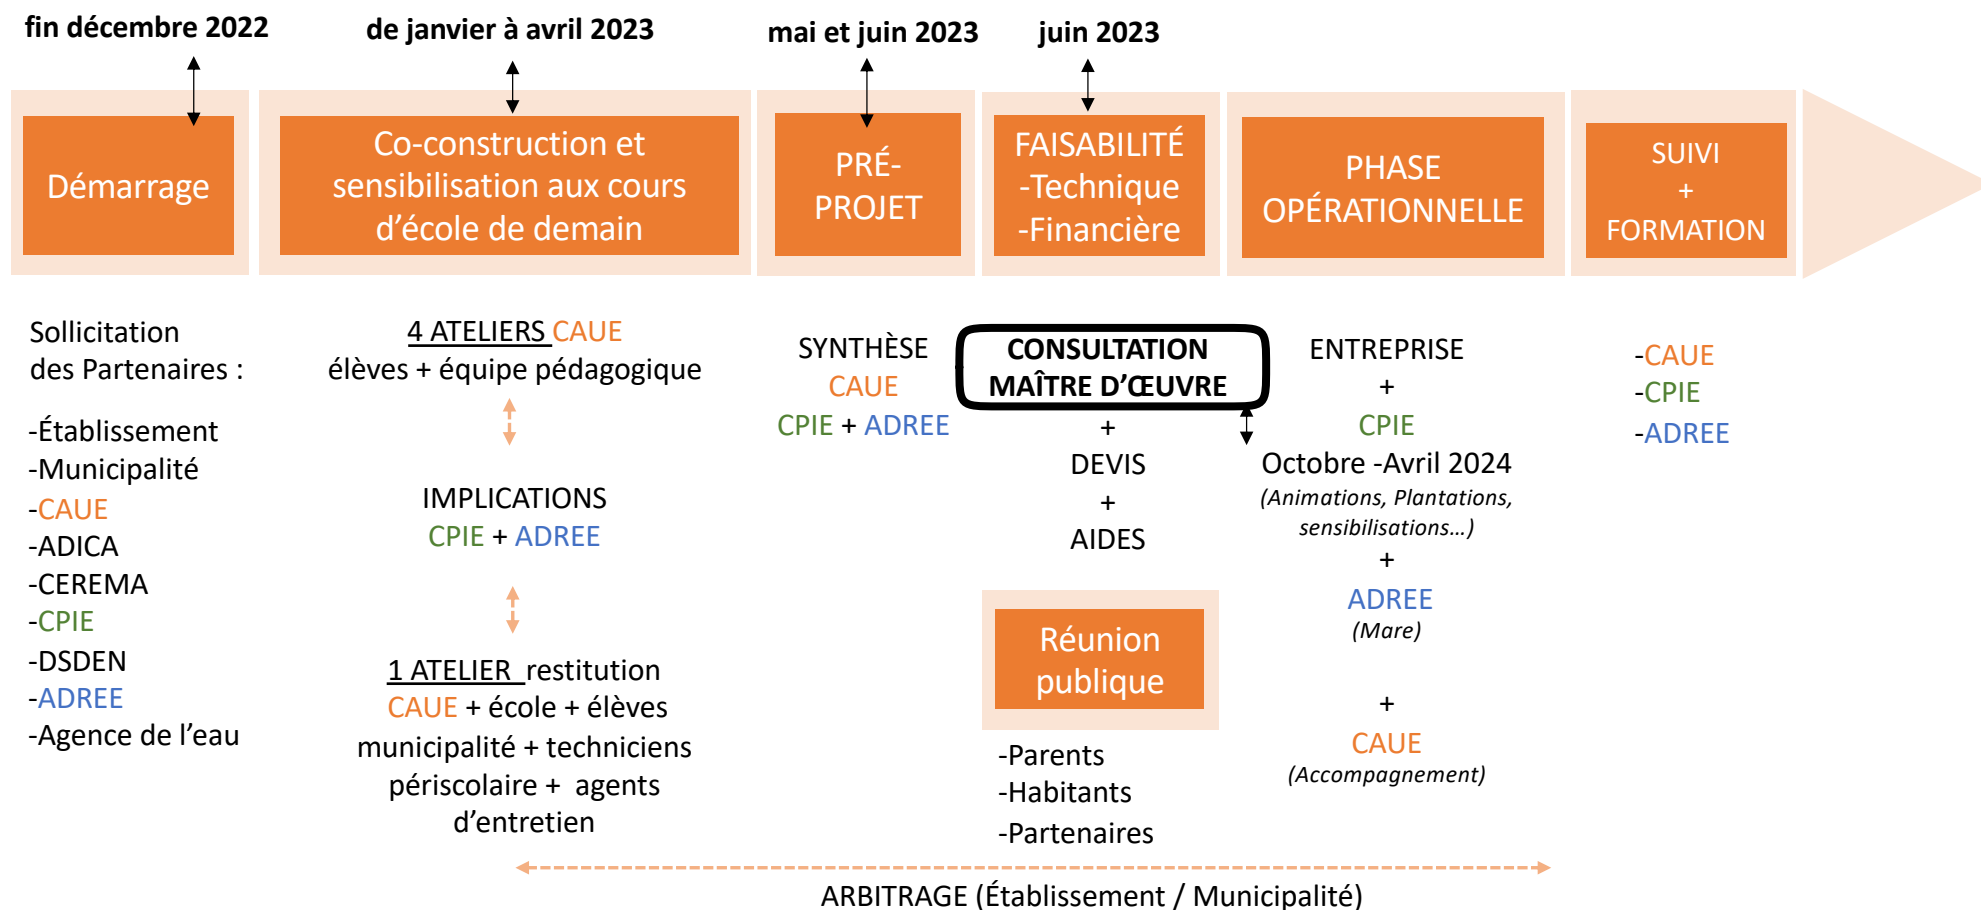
fin décembre 2022

de janvier à avril 2023

mai et juin 2023

juin 2023

Démarrage

Co-construction et sensibilisation aux cours d'école de demain

PRÉ-PROJET

FAISABILITÉ -Technique -Financière

PHASE OPÉRATIONNELLE

SUIVI + FORMATION

Sollicitation des Partenaires :

-Établissement
-Municipalité
-CAUE
-ADICA
-CEREMA
-CPIE
-DSDEN
-ADREE
-Agence de l'eau

4 ATELIERS CAUE
élèves + équipe pédagogique

IMPLICATIONS
CPIE + ADREE

1 ATELIER restitution
CAUE + école + élèves municipalité + techniciens périscolaire + agents d'entretien

SYNTHÈSE
CAUE
CPIE + ADREE

CONSULTATION MAÎTRE D'ŒUVRE
+
DEVIS
+
AIDES

Réunion publique

-Parents
-Habitants
-Partenaires

ENTREPRISE
+
CPIE
Octobre -Avril 2024
(Animations, Plantations, sensibilisations…)
+
ADREE
(Mare)

+
CAUE
(Accompagnement)

-CAUE
-CPIE
-ADREE

ARBITRAGE (Établissement / Municipalité)